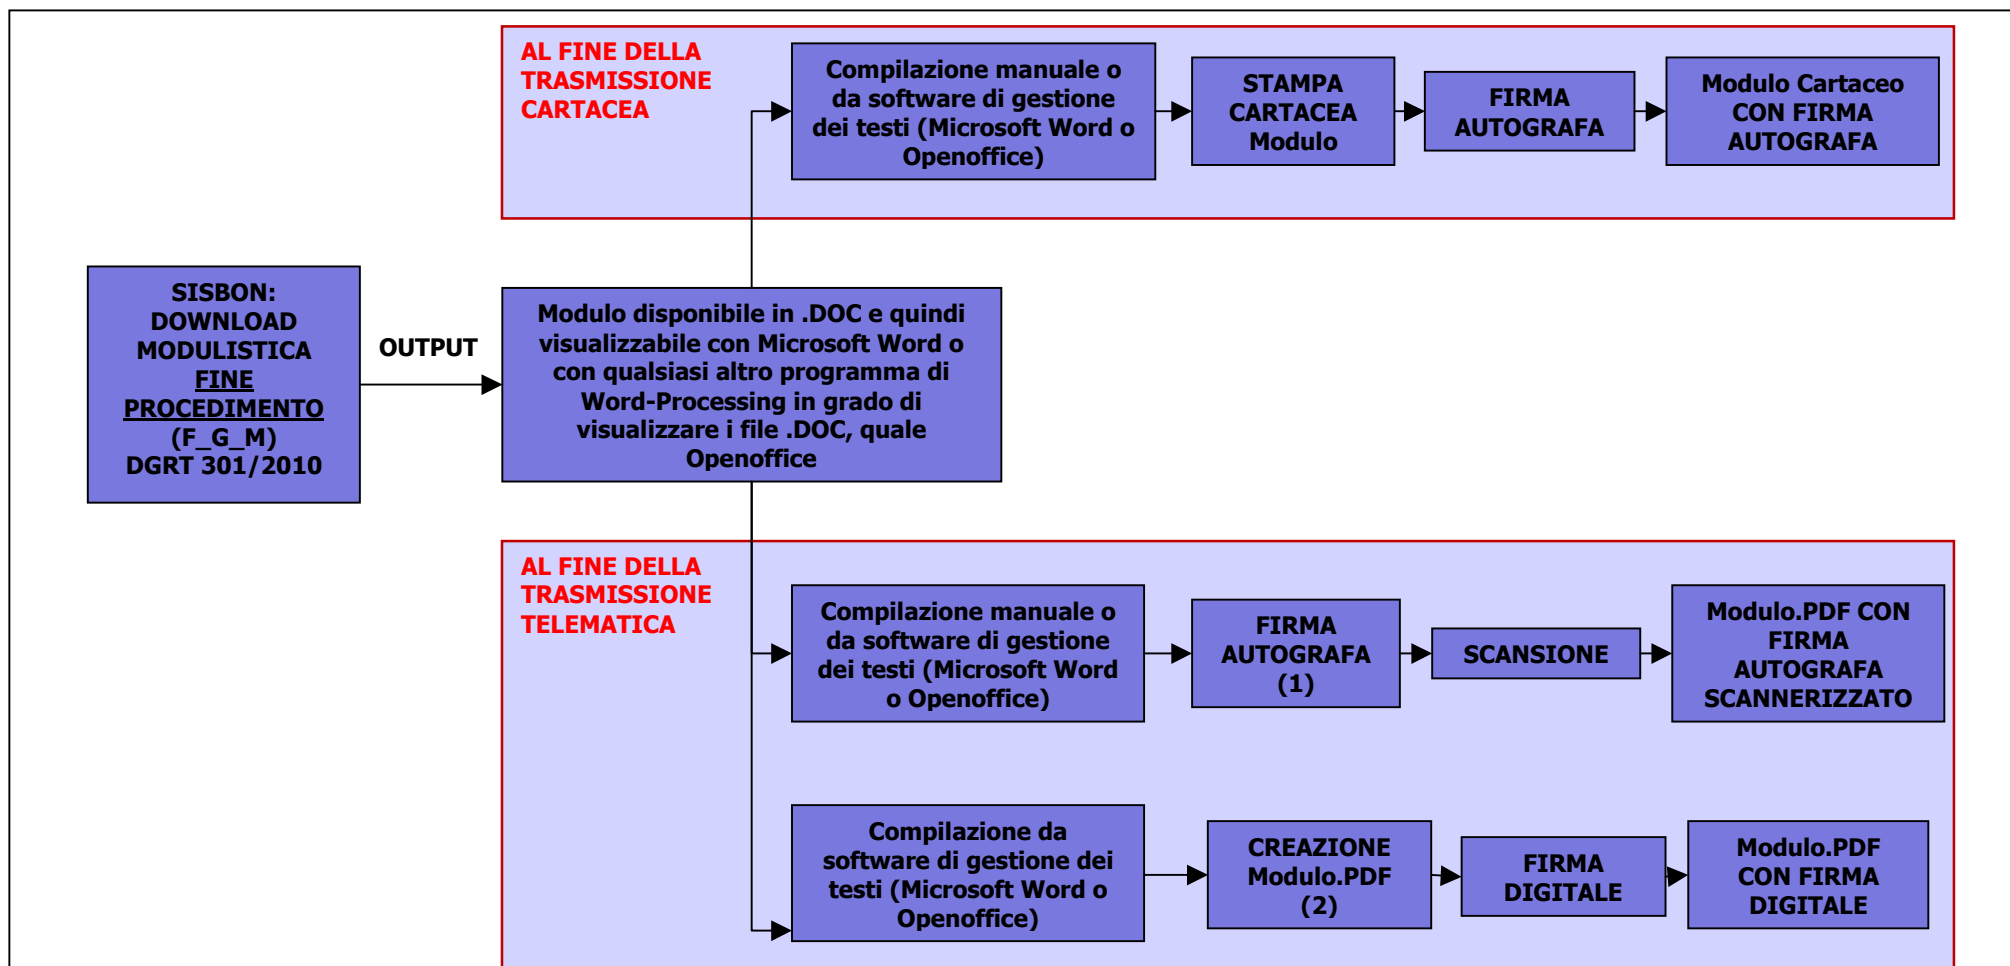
SISBON: DOWNLOAD MODULISTICA FINE PROCEDIMENTO (F_G_M) DGRT 301/2010

OUTPUT

Modulo disponibile in .DOC e quindi visualizzabile con Microsoft Word o con qualsiasi altro programma di Word-Processing in grado di visualizzare i file .DOC, quale Openoffice

AL FINE DELLA TRASMISSIONE CARTACEA

Compilazione manuale o da software di gestione dei testi (Microsoft Word o Openoffice)

STAMPA CARTACEA Modulo

FIRMA AUTOGRAFA

Modulo Cartaceo CON FIRMA AUTOGRAFA

AL FINE DELLA TRASMISSIONE TELEMATICA

Compilazione manuale o da software di gestione dei testi (Microsoft Word o Openoffice)

FIRMA AUTOGRAFA (1)

SCANSIONE

Modulo.PDF CON FIRMA AUTOGRAFA SCANNERIZZATO

Compilazione da software di gestione dei testi (Microsoft Word o Openoffice)

CREAZIONE Modulo.PDF (2)

FIRMA DIGITALE

Modulo.PDF CON FIRMA DIGITALE